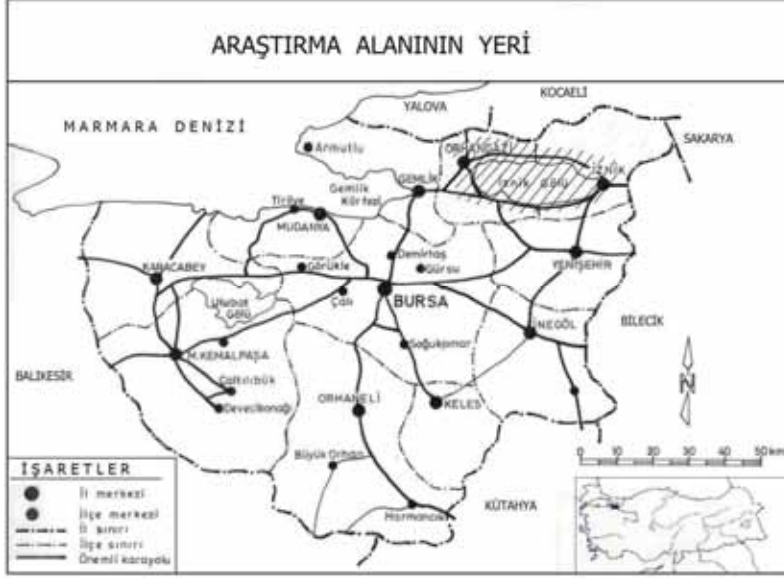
ARAŞTIRMA ALANININ YERİ

YALOVA
KOCAELİ
MARMARA DENİZİ
SAKARYA
Armutlu
ORHANGAZİ
İZNİK
İznik Gölü
GEMLİK
Gemlik Körfezi
Tirilye
MUDANYA
KARACABEY
Görükle
Demirtaş
Gürsu
YENİŞEHİR
Uluabat Gölü
Çalı
BURSA
BİLECİK
İNEGÖL
Soğukpınar
M.KEMALPAŞA
BALIKESİR
Çeltikçibük
ORHANELİ
KELES
Devecikonağı
N
0 10 20 30 40 50km
Büyük Orhan
KÜTAHYA
Harmancık

İŞARETLER
İl merkezi
İlçe merkezi
İl sınırı
İlçe sınırı
Önemli karayolu